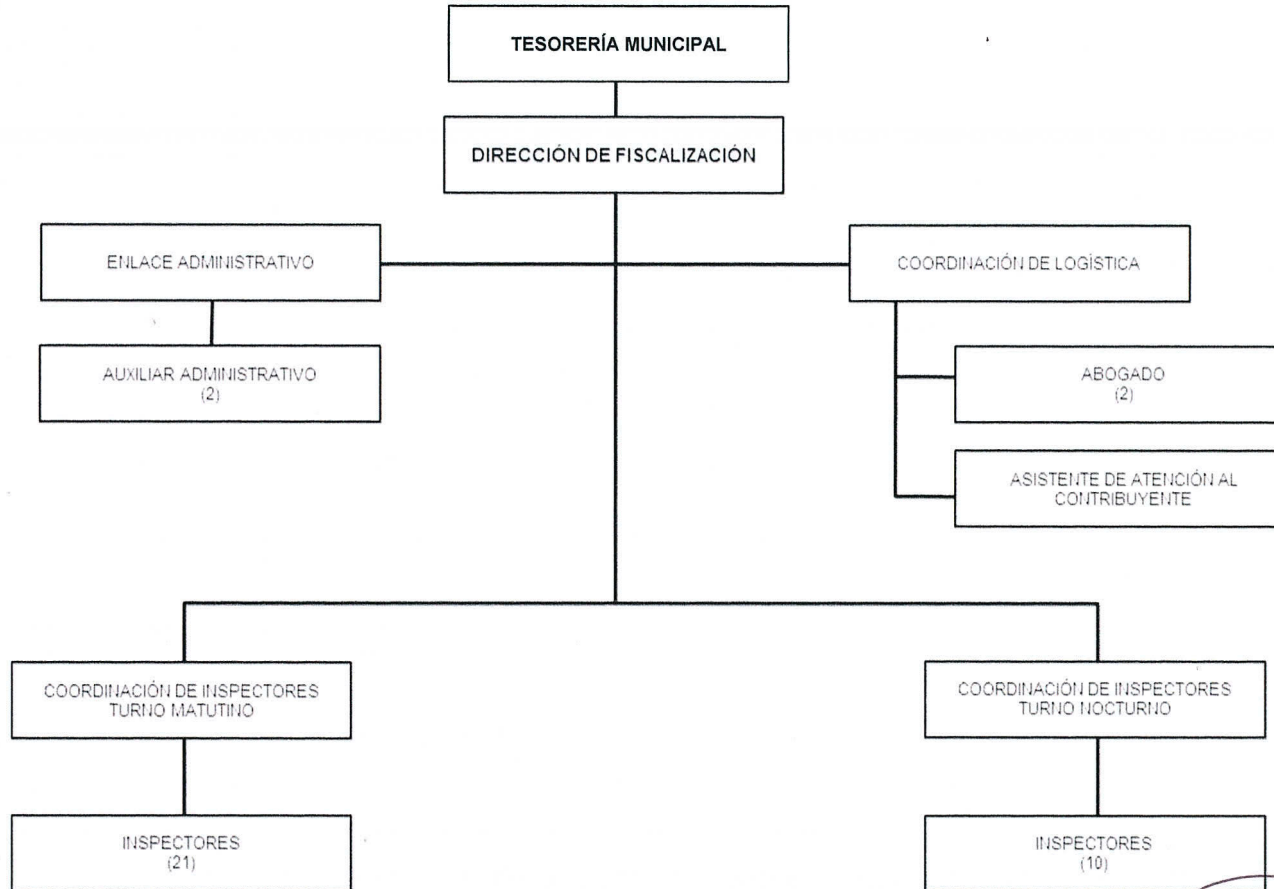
TESORERÍA MUNICIPAL

DIRECCIÓN DE FISCALIZACIÓN

ENLACE ADMINISTRATIVO

COORDINACIÓN DE LOGÍSTICA

AUXILIAR ADMINISTRATIVO
(2)

ABOGADO
(2)

ASISTENTE DE ATENCIÓN AL CONTRIBUYENTE

COORDINACIÓN DE INSPECTORES TURNO MATUTINO

COORDINACIÓN DE INSPECTORES TURNO NOCTURNO

INSPECTORES
(21)

INSPECTORES
(10)